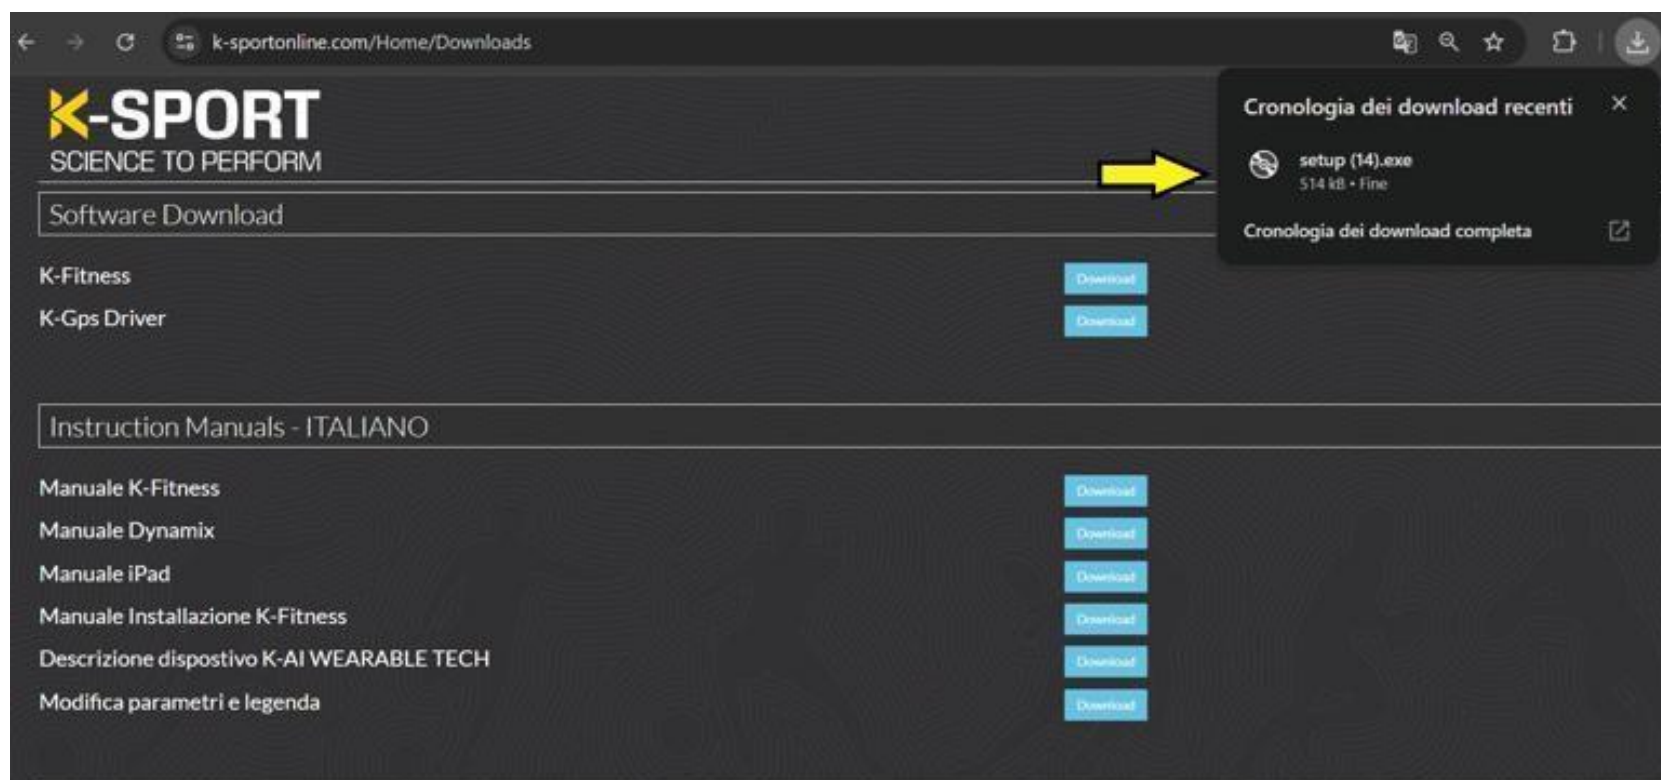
k-sportonline.com/Home/Downloads

K-SPORT
SCIENCE TO PERFORM

Cronologia dei download recenti
setup (14).exe
514 kB • Fine
Cronologia dei download completa

Software Download

K-Fitness Download
K-Gps Driver Download

Instruction Manuals - ITALIANO

Manuale K-Fitness Download
Manuale Dynamix Download
Manuale iPad Download
Manuale Installazione K-Fitness Download
Descrizione dispostivo K-AI WEARABLE TECH Download
Modifica parametri e legenda Download